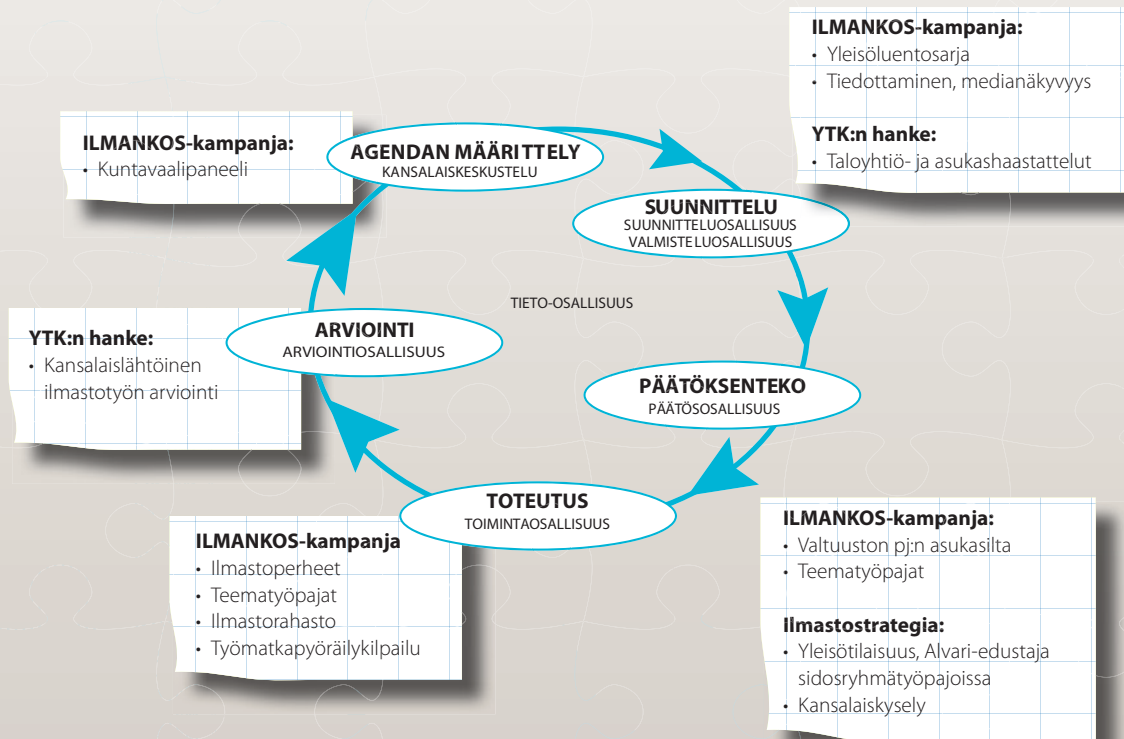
ILMANKOS-kampanja:
• Yleisöluentosarja
• Tiedottaminen, medianäkyvyys

YTK:n hanke:
• Taloyhtiö- ja asukashaastattelut

ILMANKOS-kampanja:
• Kuntavaalipaneeli

AGENDAN MÄÄRITTELY
KANSALAISKESKUSTELU

SUUNNITTELU
SUUNNITTELUOSALLISUUS
VALMISTELUOSALLISUUS

TIETO-OSALLISUUS

YTK:n hanke:
• Kansalaislähtöinen ilmastotyön arviointi

ARVIOINTI
ARVIOINTIOSALLISUUS

PÄÄTÖKSENTEKO
PÄÄTÖSOSALLISUUS

TOTEUTUS
TOIMINTAOSALLISUUS

ILMANKOS-kampanja
• Ilmastoperheet
• Teematyöpajat
• Ilmastorahasto
• Työmatkapyöräilykilpailu

ILMANKOS-kampanja:
• Valtuuston pj:n asukasilta
• Teematyöpajat

Ilmastostrategia:
• Yleisötilaisuus, Alvari-edustaja sidosryhmätyöpajoissa
• Kansalaiskysely